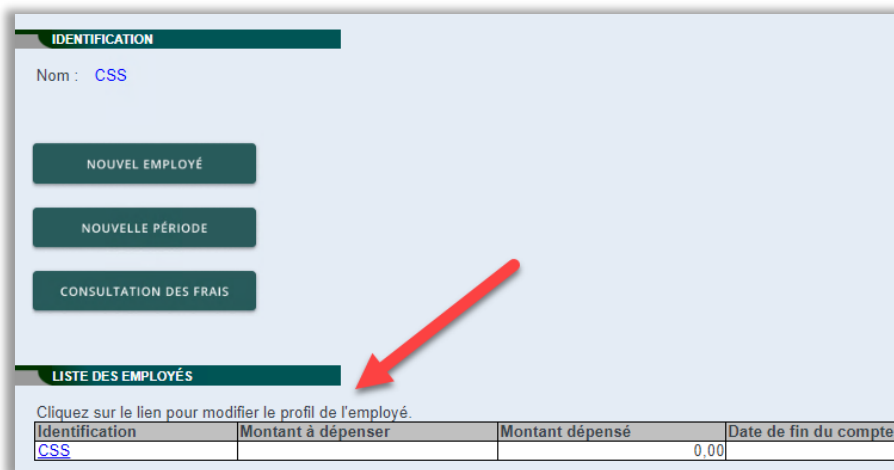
IDENTIFICATION

Nom : CSS

NOUVEL EMPLOYÉ

NOUVELLE PÉRIODE

CONSULTATION DES FRAIS

LISTE DES EMPLOYÉS

Cliquez sur le lien pour modifier le profil de l'employé.

| Identification | Montant à dépenser | Montant dépensé | Date de fin du compte |
|---|---|---|---|
| CSS | | 0,00 | |